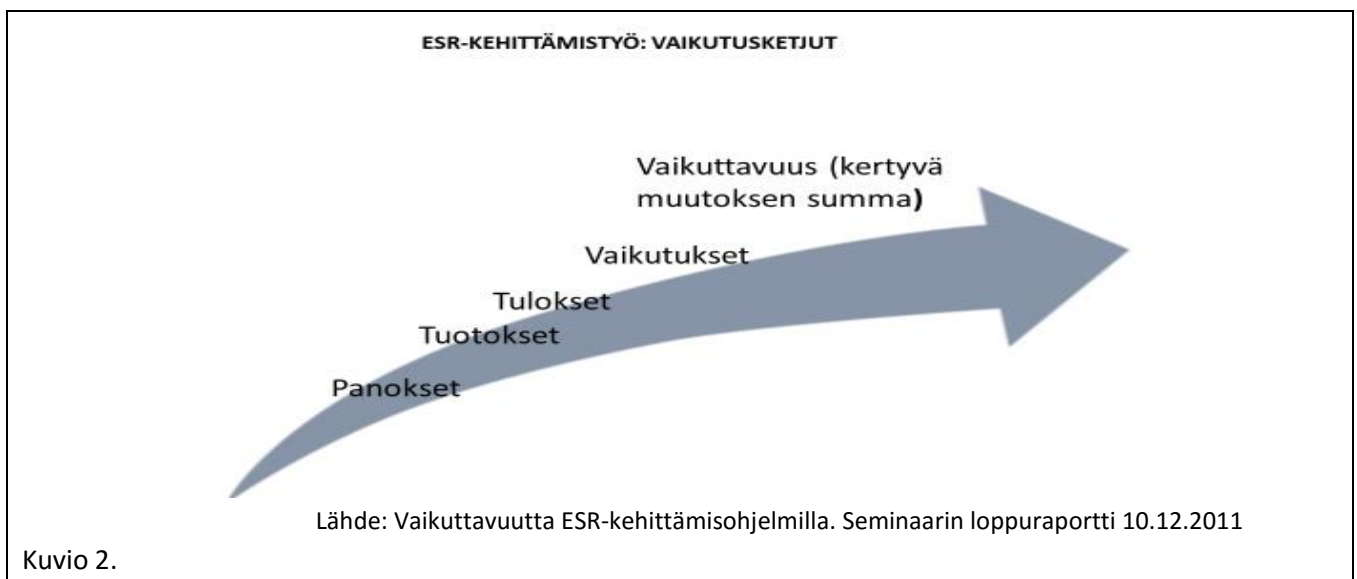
ESR-KEHITTÄMISTYÖ: VAIKUTUSKETJUT

Vaikuttavuus (kertyvä muutoksen summa)

Vaikutukset

Tulokset

Tuotokset

Panokset

Lähde: Vaikuttavuutta ESR-kehittämisohjelmilla. Seminaarin loppuraportti 10.12.2011

Kuvio 2.